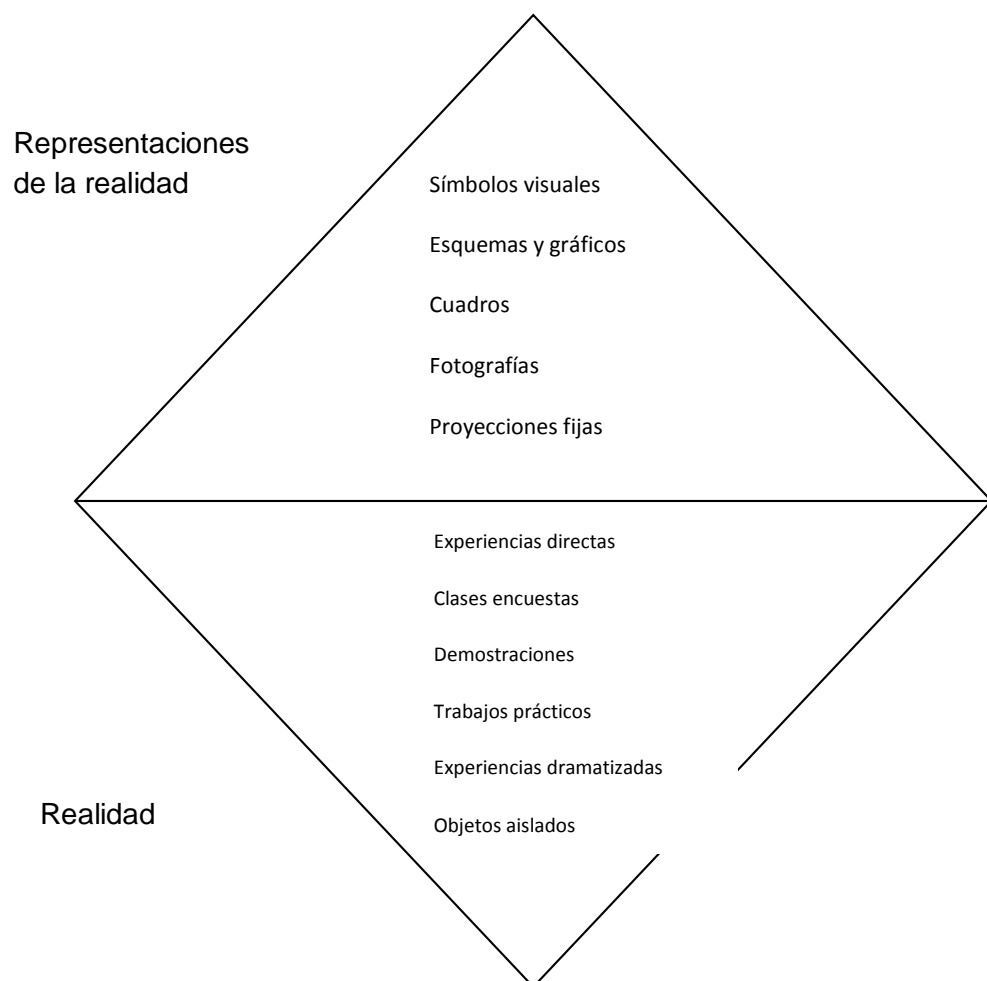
Representaciones de la realidad

Símbolos visuales

Esquemas y gráficos

Cuadros

Fotografías

Proyecciones fijas

Experiencias directas

Clases encuestas

Demostraciones

Trabajos prácticos

Experiencias dramatizadas

Objetos aislados

Realidad